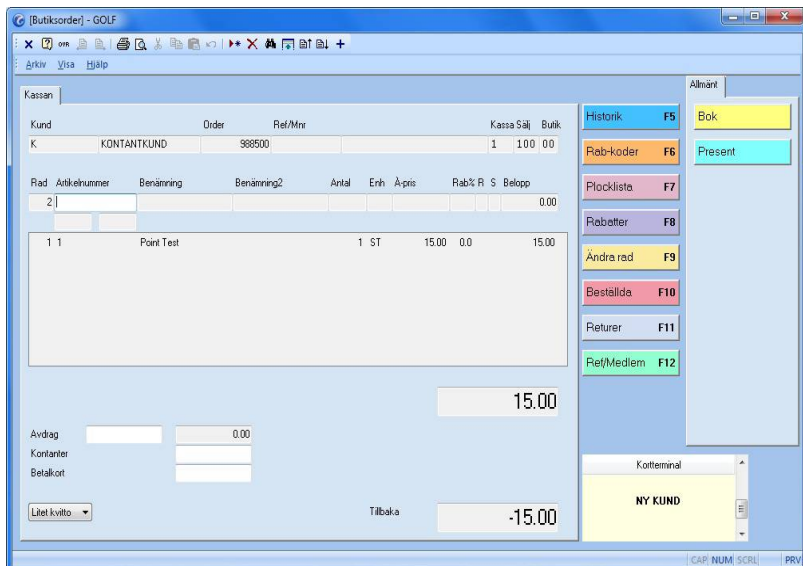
[Butiksorder] - GOLF

Arkiv Visa Hjälp

Kassan

Kund Order Ref/Mnr Kassa Sälj Butik
K KONTANTKUND 988500 1 100 00

| Rad | Artikelnummer | Benämning | Benämning2 | Antal | Enh | À-pris | Rab% | R | S | Belopp |
|---|---|---|---|---|---|---|---|---|---|---|
| 2 | | | | | | | | | | 0.00 |
| 1 | 1 | Point Test | | 1 | ST | 15.00 | 0.0 | | | 15.00 |

15.00

Avdrag 0.00
Kontanter
Betalkort

Litet kvitto

Tillbaka -15.00

Historik F5
Rab-koder F6
Plocklista F7
Rabatter F8
Ändra rad F9
Beställda F10
Returer F11
Ref/Medlem F12

Allmänt
Bok
Present

Kortterminal
NY KUND

CAP NUM SCRL PRV